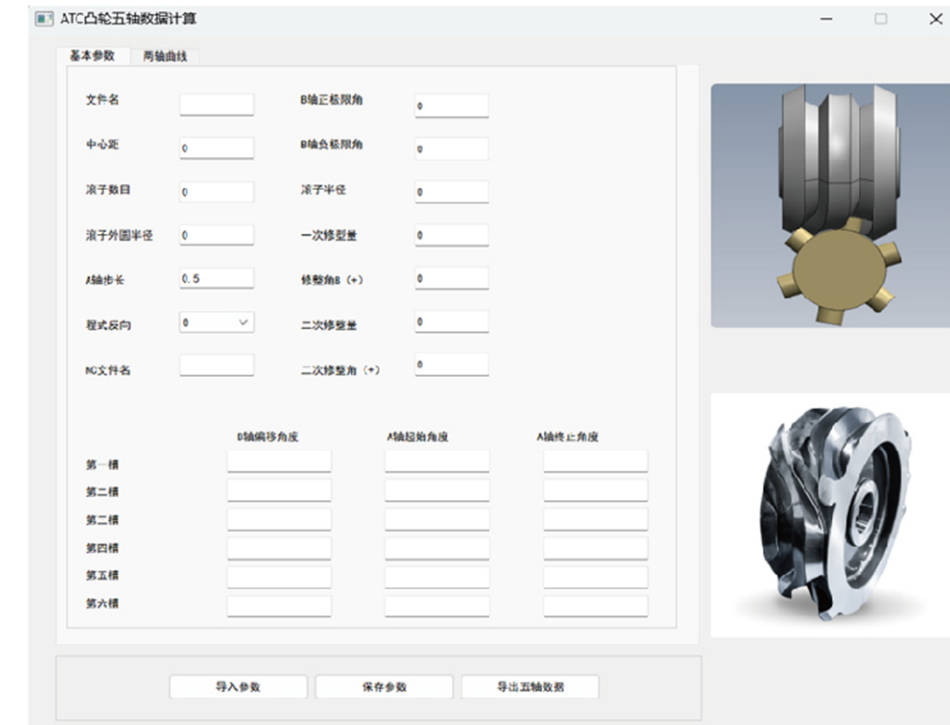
ATC凸轮五轴数据计算

基本参数　两轴曲线

文件名

中心距 0

滚子数目 0

滚子外圆半径 0

A轴步长 0.5

程式反向 0

NC文件名

B轴正极限角 0

B轴负极限角 0

滚子半径 0

一次修整量 0

修整角B（+） 0

二次修整量 0

二次修整角（+） 0

| | B轴偏移角度 | A轴起始角度 | A轴终止角度 |
|---|---|---|---|
| 第一槽 | | | |
| 第二槽 | | | |
| 第二槽 | | | |
| 第四槽 | | | |
| 第五槽 | | | |
| 第六槽 | | | |

导入参数　保存参数　导出五轴数据